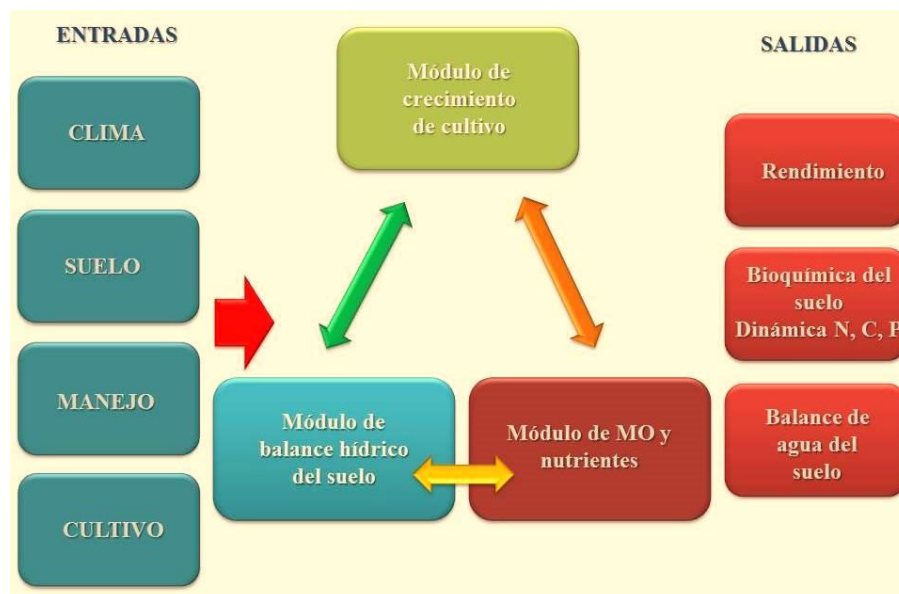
ENTRADAS

CLIMA

SUELO

MANEJO

CULTIVO

Módulo de crecimiento de cultivo

Módulo de balance hídrico del suelo

Módulo de MO y nutrientes

SALIDAS

Rendimiento

Bioquímica del suelo Dinámica N, C, P

Balance de agua del suelo